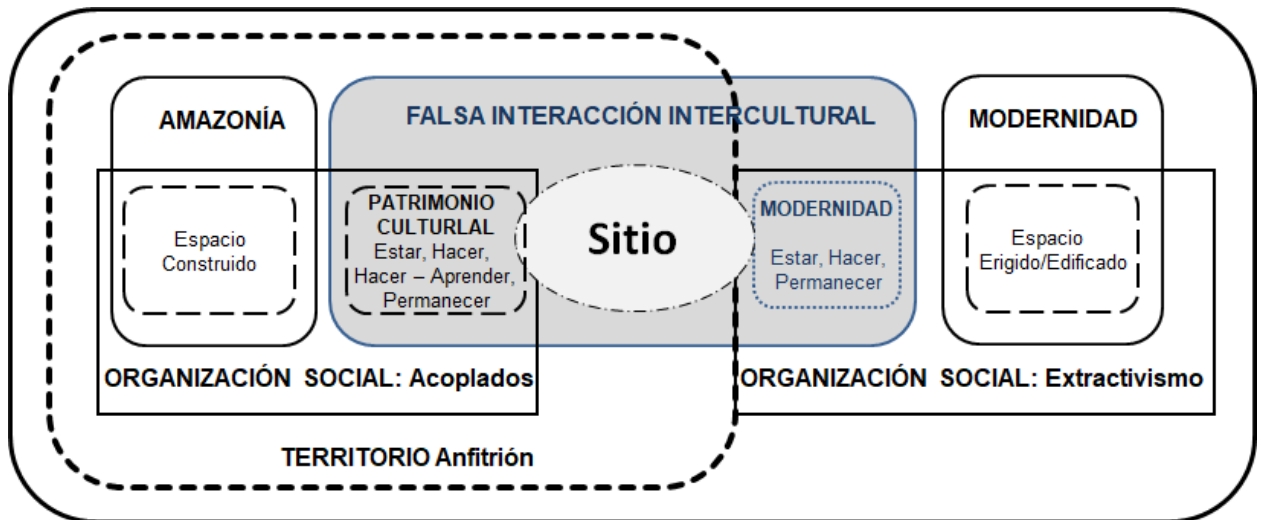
AMAZONÍA

FALSA INTERACCIÓN INTERCULTURAL

MODERNIDAD

Espacio Construido

PATRIMONIO CULTURLAL
Estar, Hacer, Hacer – Aprender, Permanecer

Sitio

MODERNIDAD
Estar, Hacer, Permanecer

Espacio Erigido/Edificado

ORGANIZACIÓN SOCIAL: Acoplados

ORGANIZACIÓN SOCIAL: Extractivismo

TERRITORIO Anfitrión